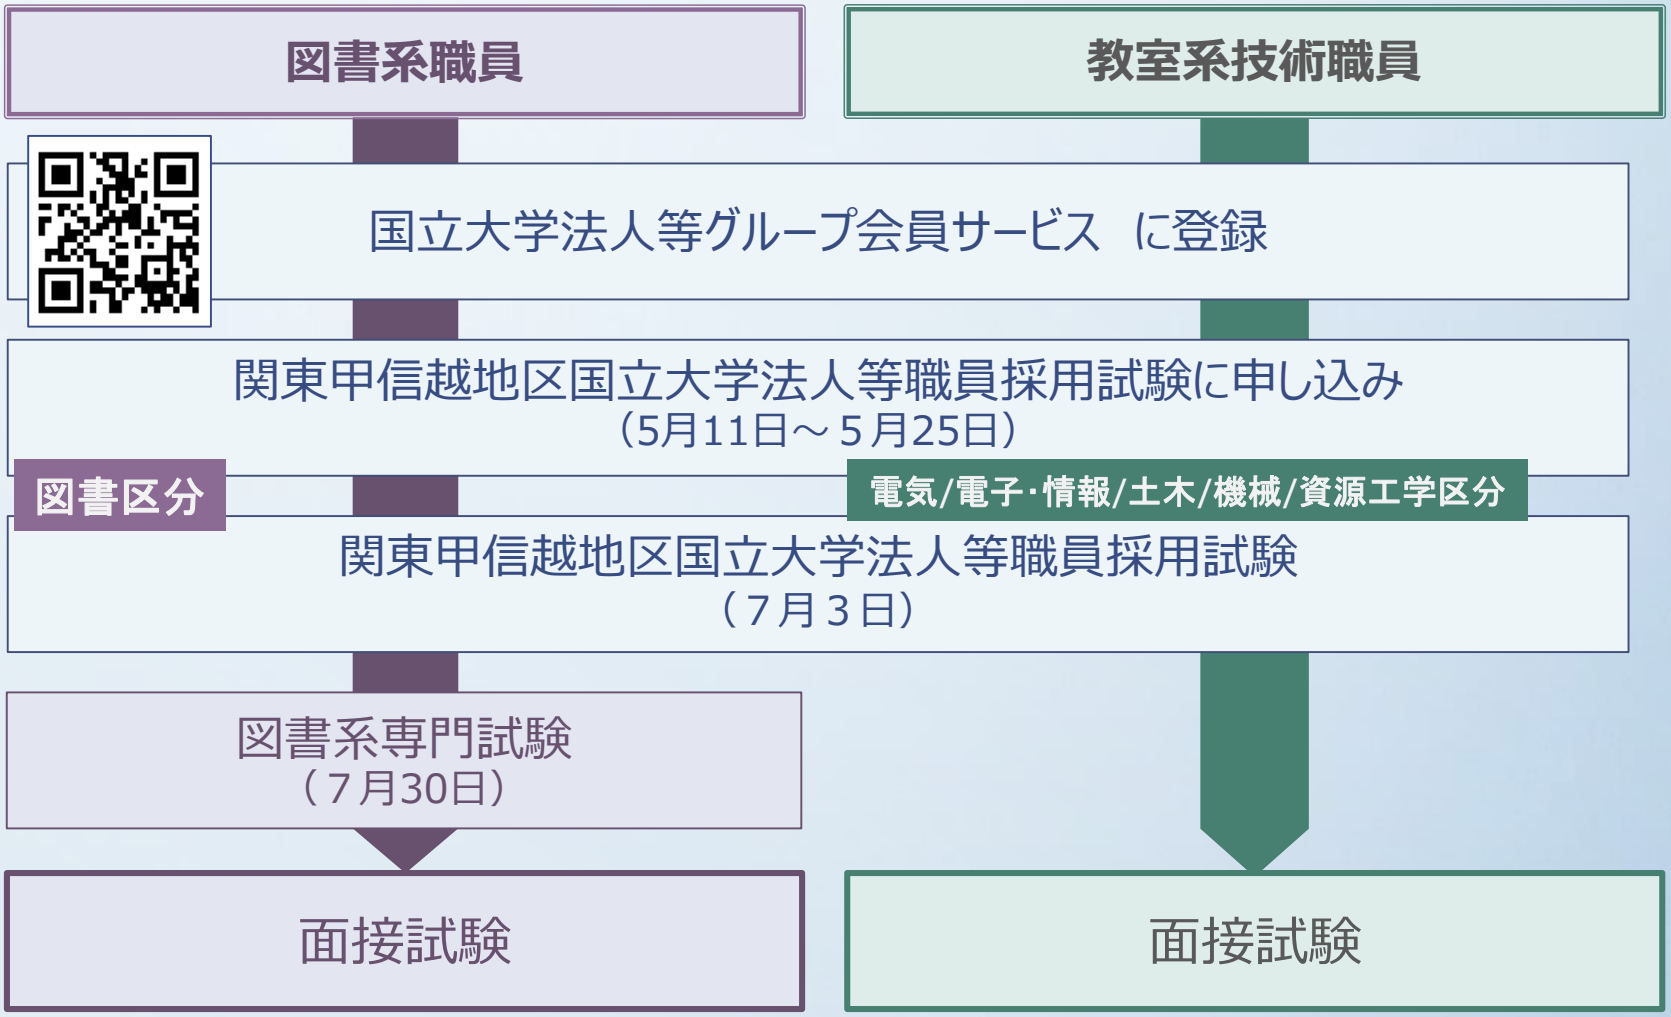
図書系職員

教室系技術職員

国立大学法人等グループ会員サービス　に登録

関東甲信越地区国立大学法人等職員採用試験に申し込み
（5月11日～５月25日）

図書区分

電気/電子･情報/土木/機械/資源工学区分

関東甲信越地区国立大学法人等職員採用試験
（７月３日）

図書系専門試験
（７月30日）

面接試験

面接試験